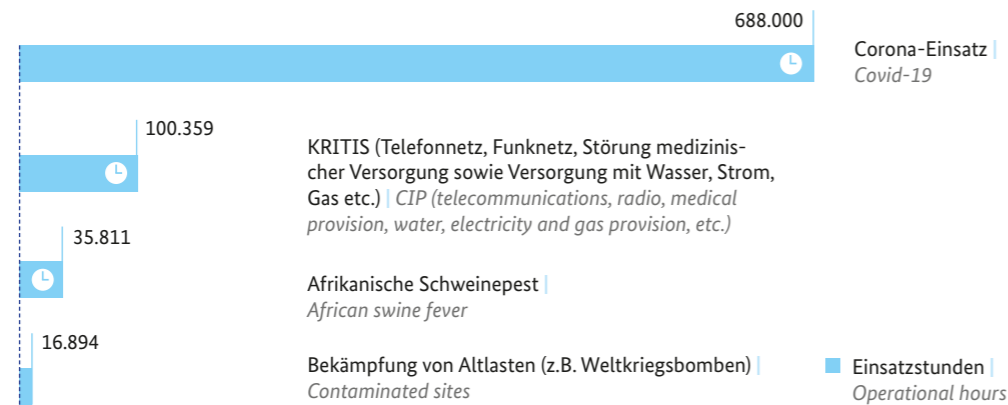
688.000

Corona-Einsatz | Covid-19

100.359

KRITIS (Telefonnetz, Funknetz, Störung medizinischer Versorgung sowie Versorgung mit Wasser, Strom, Gas etc.) | CIP (telecommunications, radio, medical provision, water, electricity and gas provision, etc.)

35.811

Afrikanische Schweinepest | African swine fever

16.894

Bekämpfung von Altlasten (z.B. Weltkriegsbomben) | Contaminated sites

Einsatzstunden | Operational hours